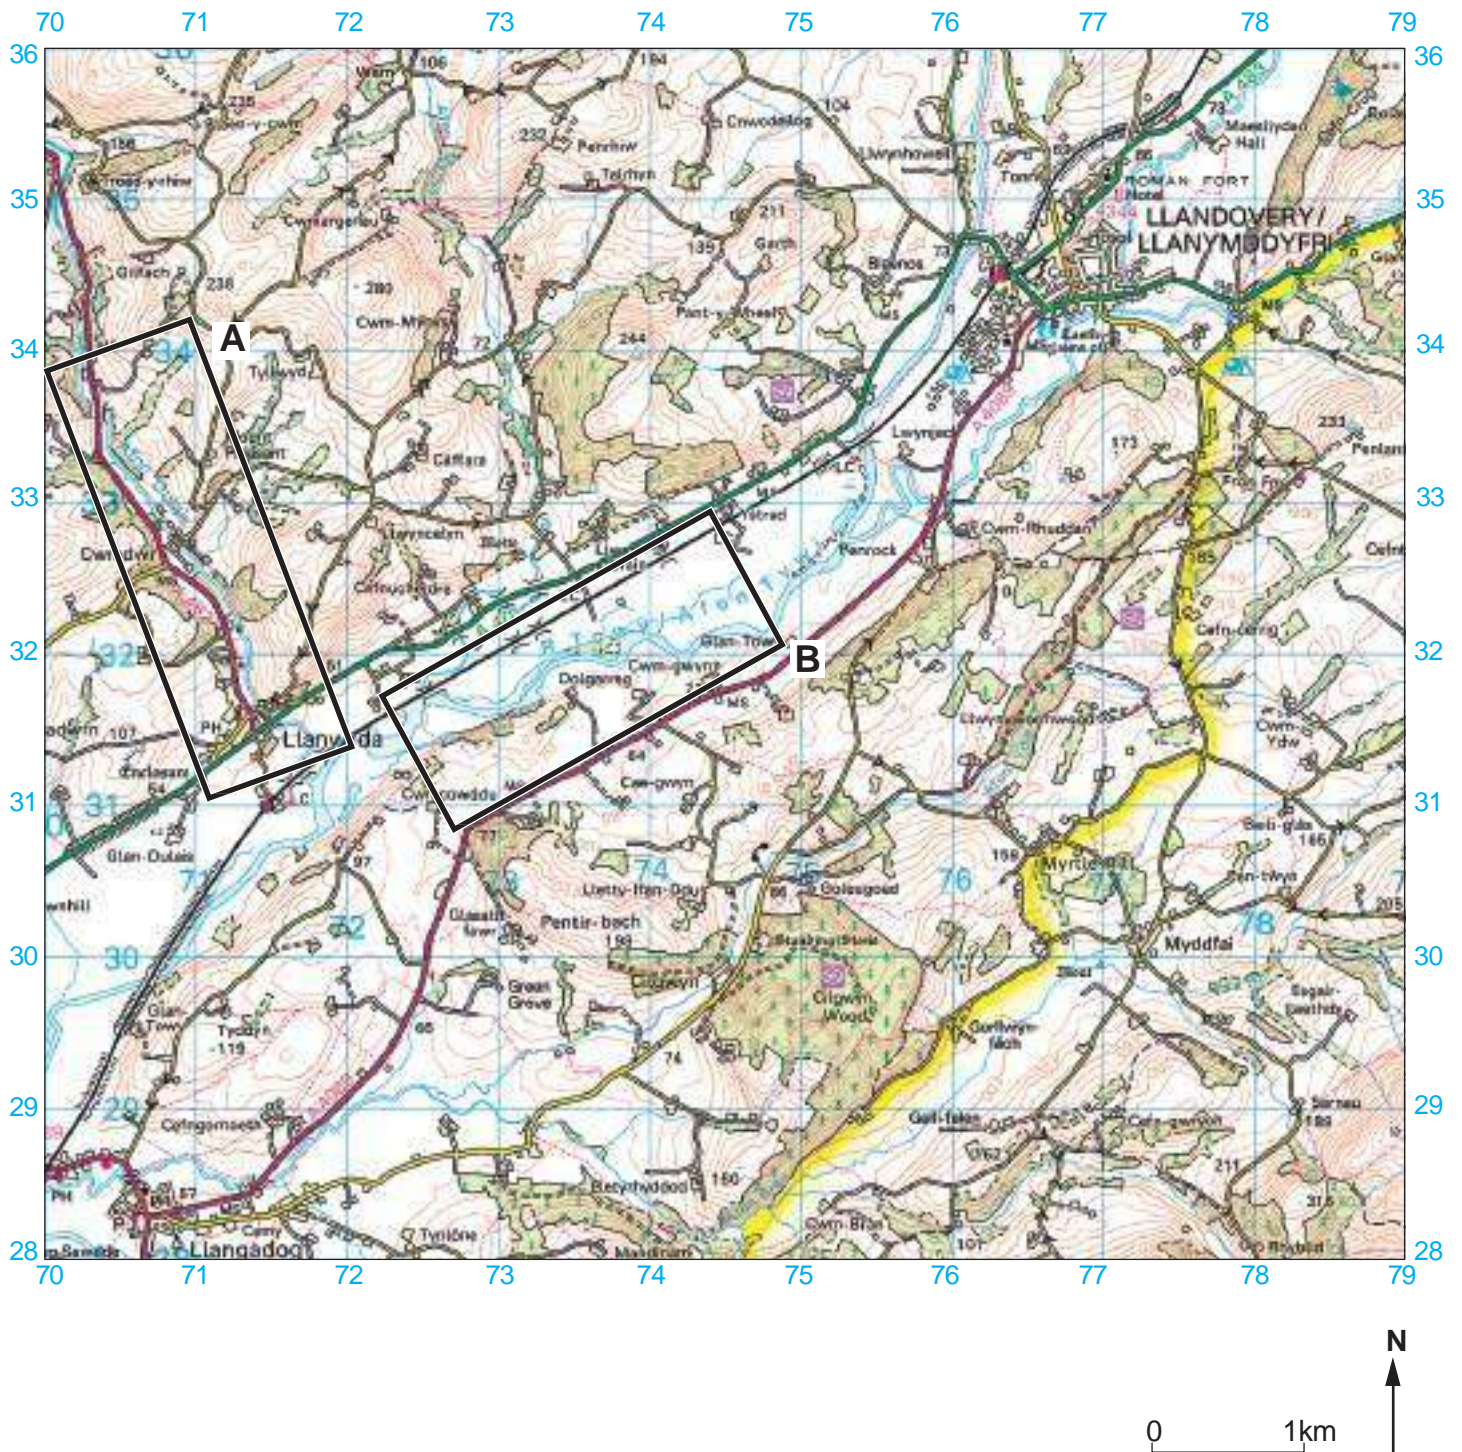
70 71 72 73 74 75 76 77 78 79

36 35 34 33 32 31 30 29 28

A

B

LLANDOVERY / LLANYMDDYFRI

ROMAN FORT

Llanwrda

Llangadog

Myddfai

Myrtle Hill

Pentir-bach

Cilgwyn Wood

Cwm-Rhuddan

Dolgarreg

Cwm-gwyne

Glan-Tywi

Cae-gwyn

Cwrtycowddu

Glan-Dulais

Cwrtycadno

Cwm-Ydw

Cefngornoeth

Tyddyn

Penrock

Caeffaen

Cwm-Mynys

Llwynhowell

Garth

Cwmorgan

Penrhiw

Tonn

Glan-Tywi

Green Grove

Beili-glas

Llwyn-y-fran

Gelli-faelog

Cefn-gwrgan

Sarnau

Gorllwyn-fach

Cwm-Bran

Tynllwyn

Maesllydan Hall

Penlan

Cefn-Coed

Llwyncelyn

Cefnffordd

Cwm-dwr

Pontargothi

Gilfach

Maesllydan

PH

LC

MS

N

0 1km